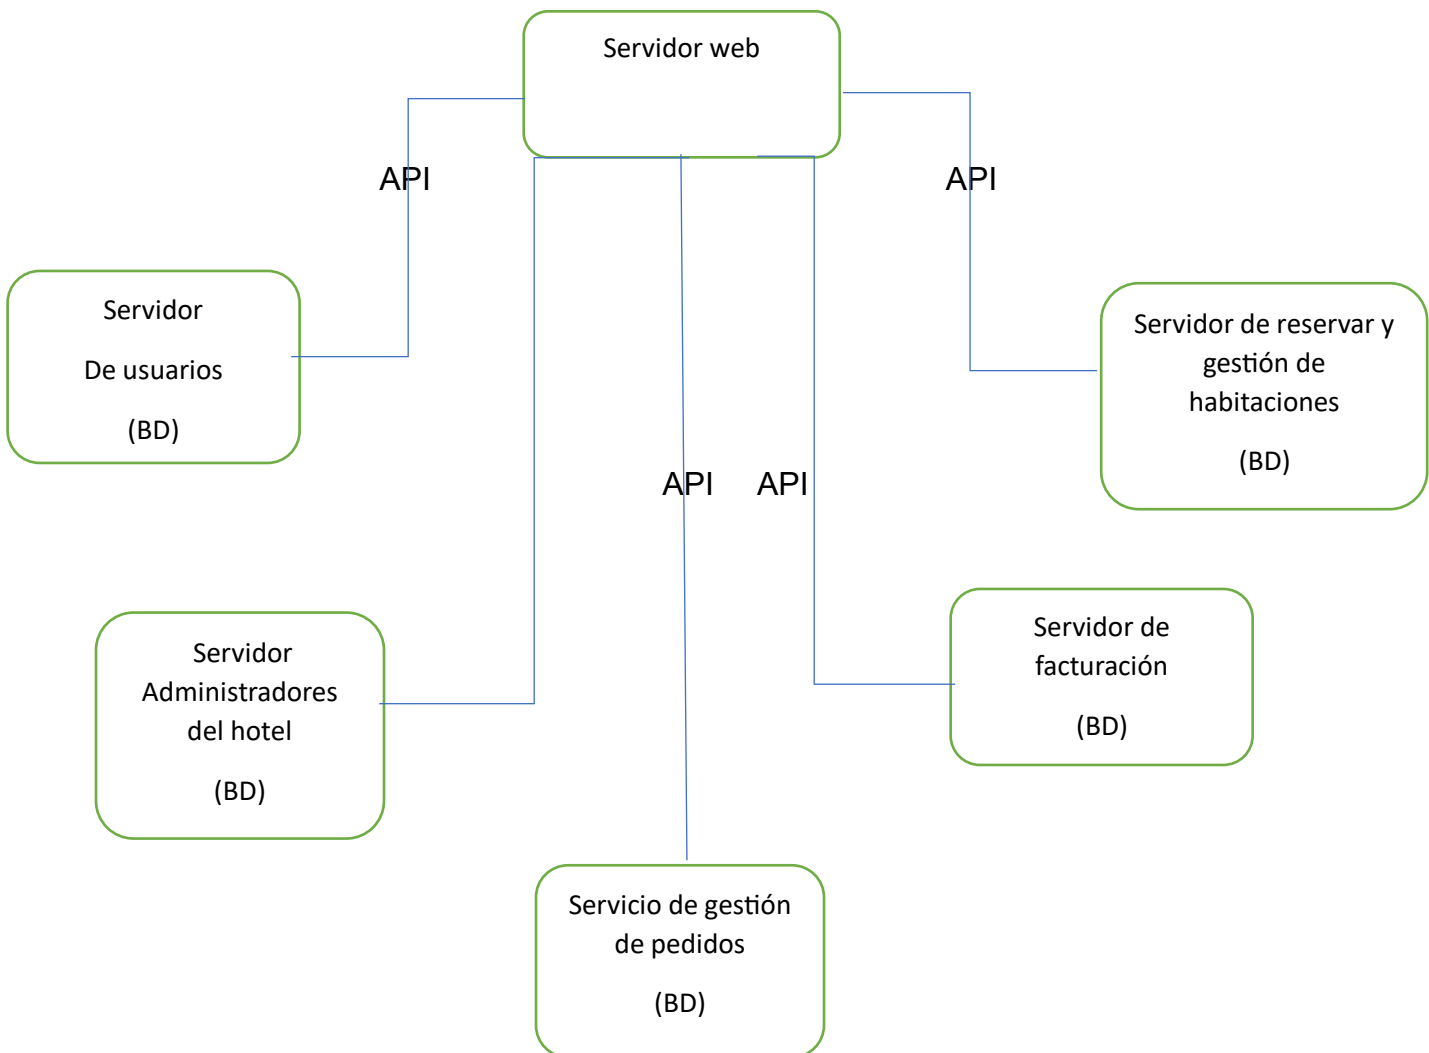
Servidor web

API

API

Servidor

De usuarios

(BD)

Servidor de reservar y gestión de habitaciones

(BD)

API

API

Servidor Administradores del hotel

(BD)

Servidor de facturación

(BD)

Servicio de gestión de pedidos

(BD)